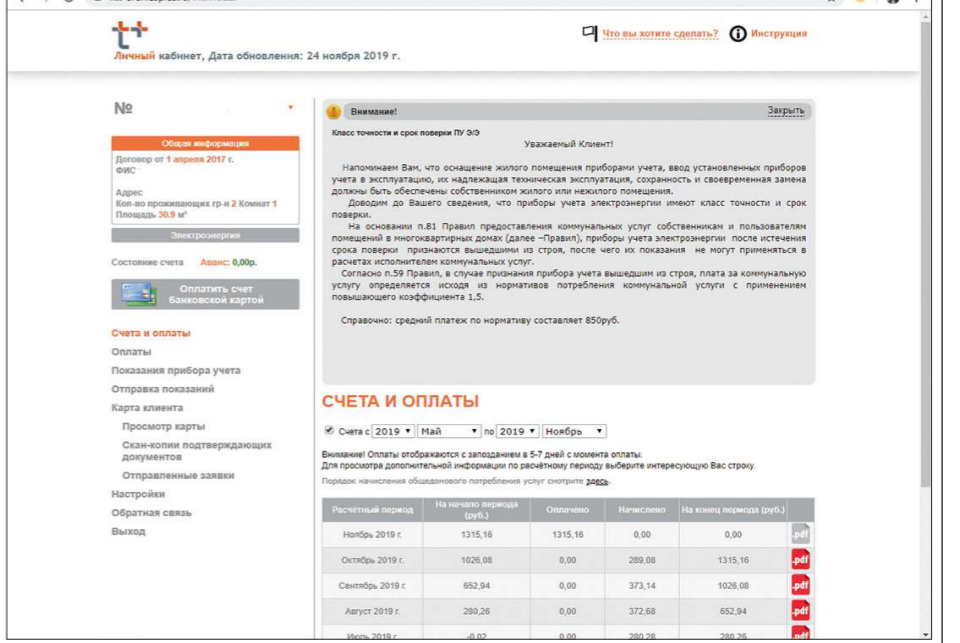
Личный кабинет, Дата обновления: 24 ноября 2019 г.

Что вы хотите сделать? Инструкция

№

Общая информация
Договор от 1 апреля 2017 г.
ФИС

Адрес
Кол-во проживающих гр-н 2 Комнат 1
Площадь 30.9 м²

Электроэнергия

Состояние счета Аванс: 0,00р.

Оплатить счет банковской картой

Счета и оплаты
Оплаты
Показания прибора учета
Отправка показаний
Карта клиента
Просмотр карты
Скан-копии подтверждающих документов
Отправленные заявки
Настройки
Обратная связь
Выход

Внимание! Закрыть

Класс точности и срок поверки ПУ Э/Э
Уважаемый Клиент!

Напоминаем Вам, что оснащение жилого помещения приборами учета, ввод установленных приборов учета в эксплуатацию, их надлежащая техническая эксплуатация, сохранность и своевременная замена должны быть обеспечены собственником жилого или нежилого помещения.
Доводим до Вашего сведения, что приборы учета электроэнергии имеют класс точности и срок поверки.
На основании п.81 Правил предоставления коммунальных услуг собственникам и пользователям помещений в многоквартирных домах (далее –Правил), приборы учета электроэнергии после истечения срока поверки признаются вышедшими из строя, после чего их показания не могут применяться в расчетах исполнителем коммунальных услуг.
Согласно п.59 Правил, в случае признания прибора учета вышедшим из строя, плата за коммунальную услугу определяется исходя из нормативов потребления коммунальной услуги с применением повышающего коэффициента 1,5.

Справочно: средний платеж по нормативу составляет 850руб.

СЧЕТА И ОПЛАТЫ

Счета с 2019 Май по 2019 Ноябрь

Внимание! Оплаты отображаются с запозданием в 5-7 дней с момента оплаты.
Для просмотра дополнительной информации по расчётному периоду выберите интересующую Вас строку.
Порядок начисления общедомового потребления услуг смотрите здесь.

| Расчётный период | На начало периода (руб.) | Оплачено | Начислено | На конец периода (руб.) | |
|---|---|---|---|---|---|
| Ноябрь 2019 г. | 1315,16 | 1315,16 | 0,00 | 0,00 | pdf |
| Октябрь 2019 г. | 1026,08 | 0,00 | 289,08 | 1315,16 | pdf |
| Сентябрь 2019 г. | 652,94 | 0,00 | 373,14 | 1026,08 | pdf |
| Август 2019 г. | 280,26 | 0,00 | 372,68 | 652,94 | pdf |
| Июль 2019 г. | -0,02 | 0,00 | 280,28 | 280,26 | pdf |